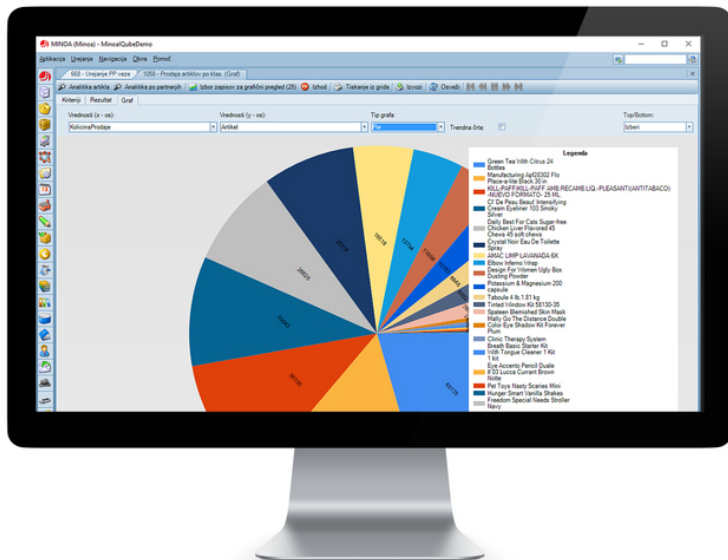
MINOA (Minoa) - MinoaIQubeDemo

Aplikacija Urejanje Navigacija Okna Pomoč

668 - Urejanje PP veze 1050 - Prodaja artiklov po kliss. (Graf)

Analitika artikla Analitika po partnerjih Izbor zapisov za grafični pregled (25) Izhod Tiskanje iz grida Izvozi Osveži

Kriteriji Rezultat Graf

Vrednosti (x - os): KolicinaProdaje

Vrednosti (y - os): Artikel

Tip grafa: Pie

Trendna črta:

Top/Bottom: Izberi

Legenda

Green Tea With Citrus 24 Bottles
Manufacturing Api20302 Flo Place-a-lite Black 30 in
KILL-PAFF/KILL-PAFF AMB.RECAMB.LIQ.-PLEASANTI(ANTITABACO) NUEVO FORMATO- 25 ML
Cf De Peau Beaut Intensifying Cream Eyeliner 103 Smoky Silver
Daily Best For Cats Sugar-free Chicken Liver Flavored 45 Chews 45 soft chews
Crystal Noir Eau De Toilette Spray
AMAC UMP LAVANADA 6K
Elbow Inferno Wrap
Design For Women Ugly Box Dusting Powder
Potassium & Magnesium 200 capsule
Taboule 4 lb.1.81 kg
Tinted Window Kit 58130-35
Spateen Blemished Skin Mask
Mally Go The Distance Double
Color Eye Shadow Kit Forever Plum
Clinic Therapy System
Breath Basic Starter Kit
With Tongue Cleaner 1 Kit 1 kit
Eye Accents Pencil Duale
F03 Lucca Currant Brown Nette
Pet Toys Nasty Scaries Mini
Hunger Smart Vanilla Shakes
Freedom Special Needs Stroller Navy

16518
12734
11936
20134
26625
30043
38700
45175